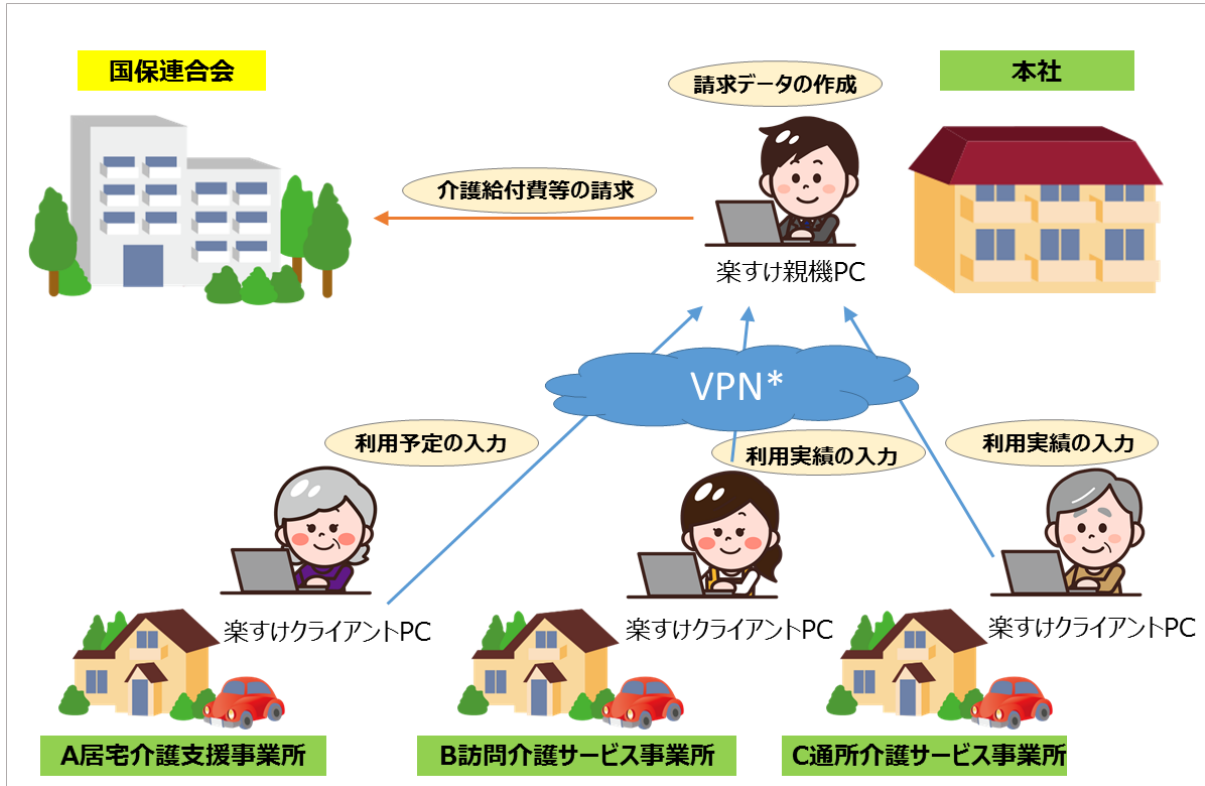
国保連合会

請求データの作成

本社

介護給付費等の請求

楽すけ親機PC

VPN*

利用予定の入力

利用実績の入力

利用実績の入力

楽すけクライアントPC

楽すけクライアントPC

楽すけクライアントPC

A居宅介護支援事業所

B訪問介護サービス事業所

C通所介護サービス事業所